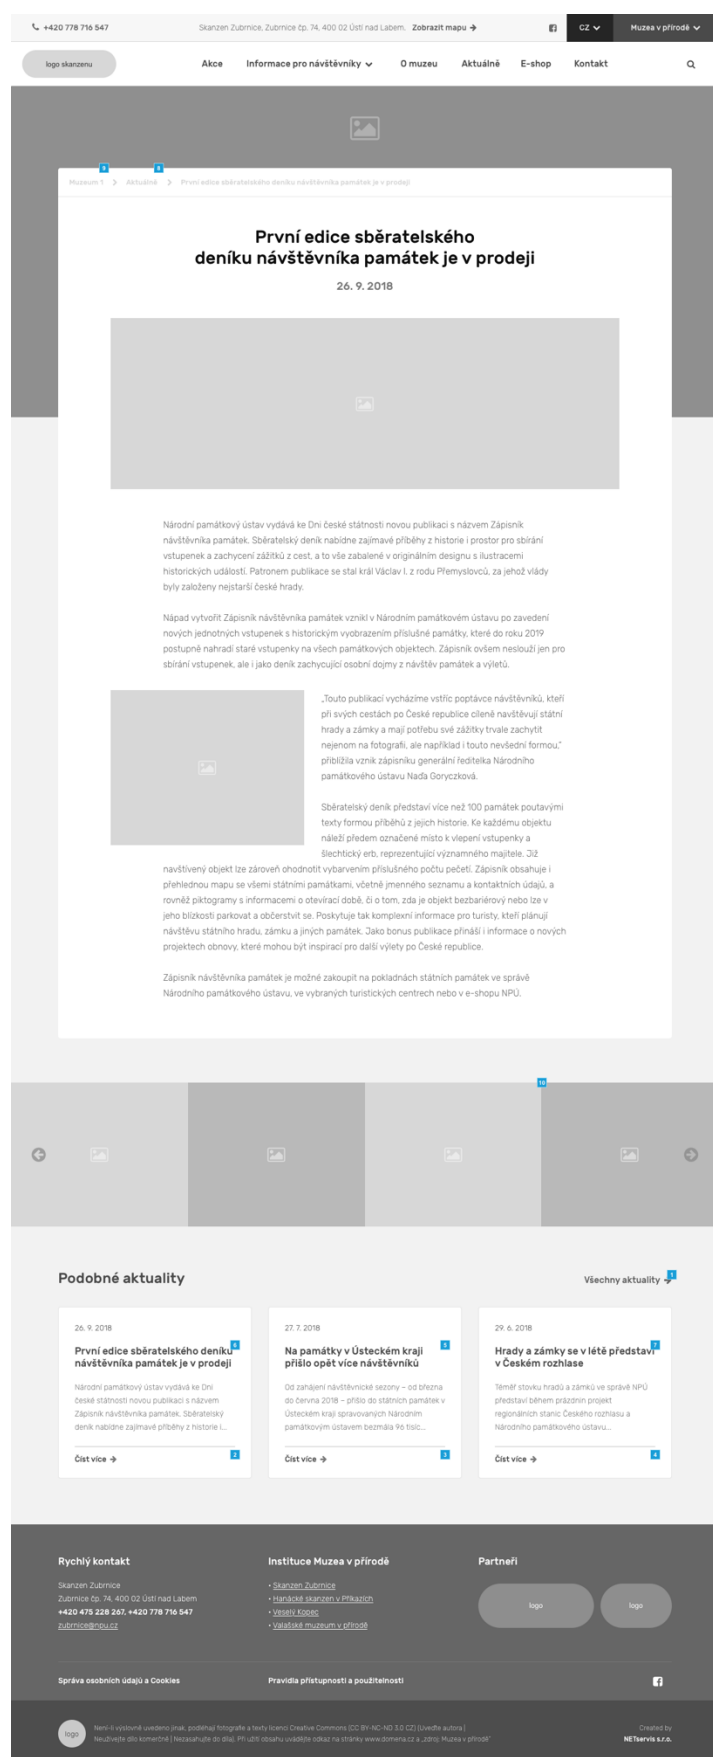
+420 778 716 547 Skanzen Zubrnice, Zubrnice čp. 74, 400 02 Ústí nad Labem. Zobrazit mapu → CZ Muzea v přírodě

logo skanzenu Akce Informace pro návštěvníky O muzeu Aktuálně E-shop Kontakt

Muzeum 1 > Aktuálně > První edice sběratelského deníku návštěvníka památek je v prodeji

První edice sběratelského deníku návštěvníka památek je v prodeji

26. 9. 2018

Národní památkový ústav vydává ke Dni české státnosti novou publikaci s názvem Zápisník návštěvníka památek. Sběratelský deník nabídne zajímavé příběhy z historie i prostor pro sbírání vstupenek a zachycení zážitků z cest, a to vše zabalené v originálním designu s ilustracemi historických událostí. Patronem publikace se stal král Václav I. z rodu Přemyslovců, za jehož vlády byly založeny nejstarší české hrady.

Nápad vytvořit Zápisník návštěvníka památek vznikl v Národním památkovém ústavu po zavedení nových jednotných vstupenek s historickým vyobrazením příslušné památky, které do roku 2019 postupně nahradí staré vstupenky na všech památkových objektech. Zápisník ovšem neslouží jen pro sbírání vstupenek, ale i jako deník zachycující osobní dojmy z návštěv památek a výletů.

„Touto publikací vycházíme vstříc poptávce návštěvníků, kteří při svých cestách po České republice cíleně navštěvují státní hrady a zámky a mají potřebu své zážitky trvale zachytit nejenom na fotografii, ale například i touto nevšední formou," přiblížila vznik zápisníku generální ředitelka Národního památkového ústavu Naďa Goryczková.

Sběratelský deník představí více než 100 památek poutavými texty formou příběhů z jejich historie. Ke každému objektu náleží předem označené místo k vlepení vstupenky a šlechtický erb, reprezentující významného majitele. Již navštívený objekt lze zároveň ohodnotit vybarvením příslušného počtu pečetí. Zápisník obsahuje i přehlednou mapu se všemi státními památkami, včetně jmenného seznamu a kontaktních údajů, a rovněž piktogramy s informacemi o otevírací době, či o tom, zda je objekt bezbariérový nebo lze v jeho blízkosti parkovat a občerstvit se. Poskytuje tak komplexní informace pro turisty, kteří plánují návštěvu státního hradu, zámku a jiných památek. Jako bonus publikace přináší i informace o nových projektech obnovy, které mohou být inspirací pro další výlety po České republice.

Zápisník návštěvníka památek je možné zakoupit na pokladnách státních památek ve správě Národního památkového ústavu, ve vybraných turistických centrech nebo v e-shopu NPÚ.

Podobné aktuality

Všechny aktuality →

26. 9. 2018
První edice sběratelského deníku návštěvníka památek je v prodeji
Národní památkový ústav vydává ke Dni české státnosti novou publikaci s názvem Zápisník návštěvníka památek. Sběratelský deník nabídne zajímavé příběhy z historie i...
Číst více →

27. 7. 2018
Na památky v Ústeckém kraji přišlo opět více návštěvníků
Od zahájení návštěvnické sezony – od března do června 2018 – přišlo do státních památek v Ústeckém kraji spravovaných Národním památkovým ústavem bezmála 96 tisíc...
Číst více →

29. 6. 2018
Hrady a zámky se v létě představí v Českém rozhlase
Téměř stovku hradů a zámků ve správě NPÚ představí během prázdnin projekt regionálních stanic Českého rozhlasu a Národního památkového ústavu...
Číst více →

Rychlý kontakt
Skanzen Zubrnice
Zubrnice čp. 74, 400 02 Ústí nad Labem
+420 475 228 267, +420 778 716 547
zubrnice@npu.cz

Instituce Muzea v přírodě
• Skanzen Zubrnice
• Hanácké skanzen v Příkazích
• Veselý Kopec
• Valašské muzeum v přírodě

Partneři
logo logo

Správa osobních údajů a Cookies
Pravidla přístupnosti a použitelnosti

logo
Není-li výslovně uvedeno jinak, podléhají fotografie a texty licenci Creative Commons (CC BY-NC-ND 3.0 CZ) (Uveďte autora | Neužívejte dílo komerčně | Nezasahujte do díla). Při užití obsahu uvádějte odkaz na stránky www.domena.cz a „zdroj: Muzea v přírodě"

Created by
NETservis s.r.o.